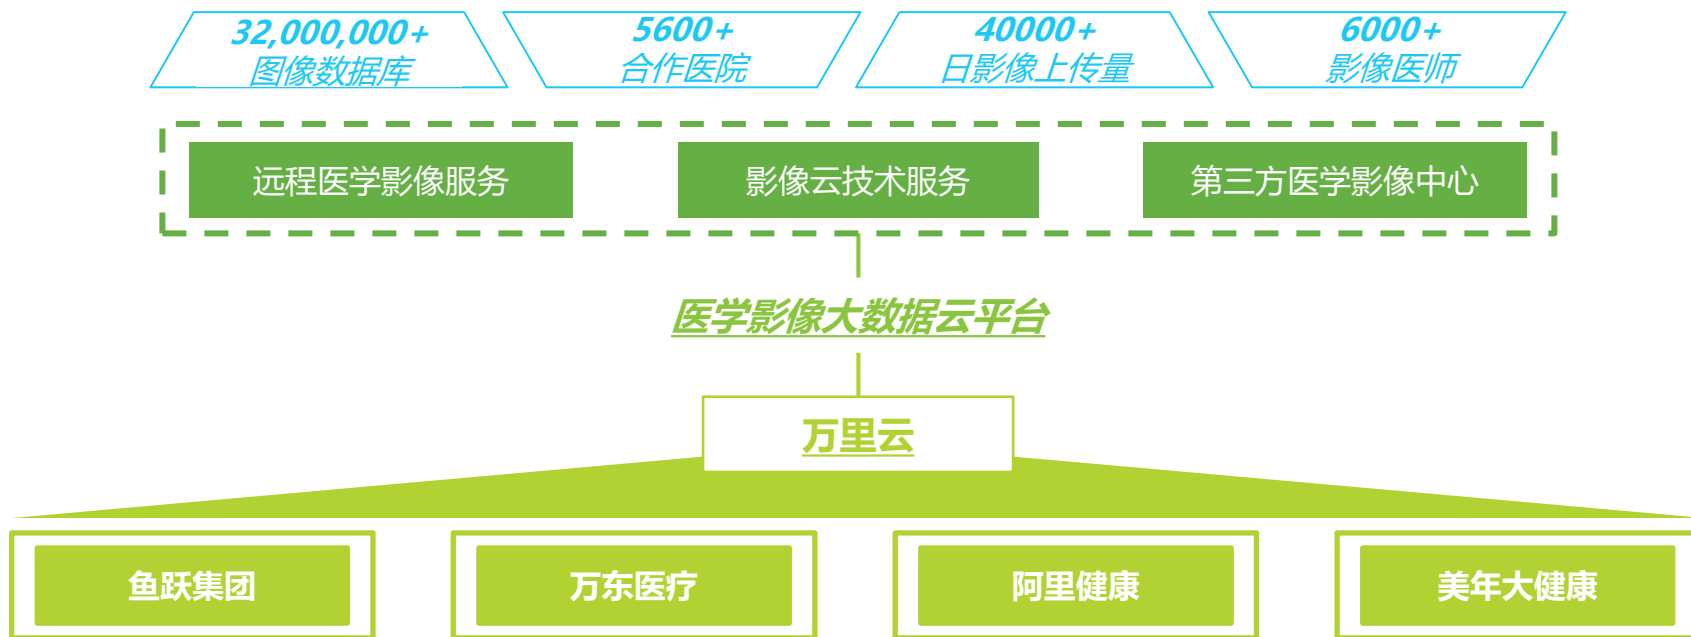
32,000,000+
图像数据库

5600+
合作医院

40000+
日影像上传量

6000+
影像医师

远程医学影像服务

影像云技术服务

第三方医学影像中心

医学影像大数据云平台

万里云

鱼跃集团

万东医疗

阿里健康

美年大健康